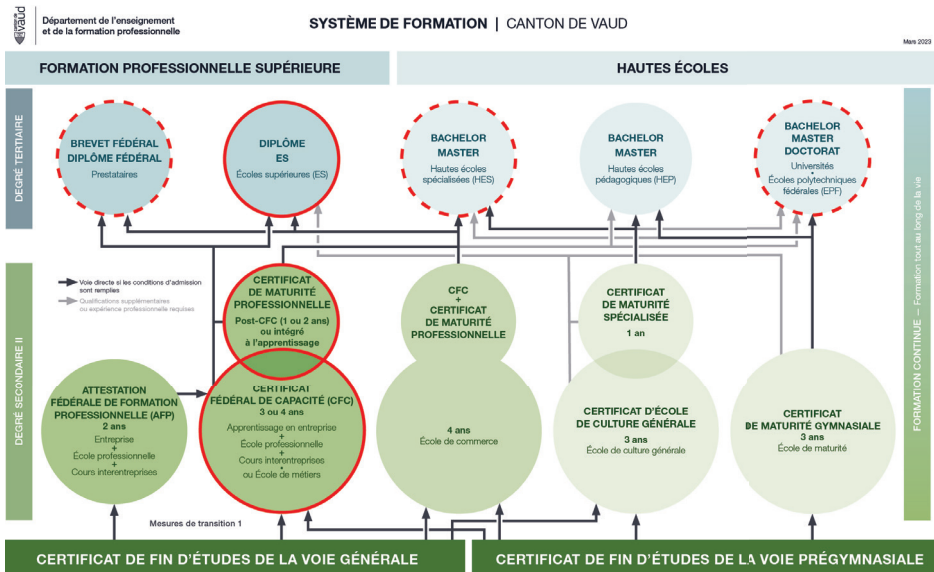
vaud
Département de l'enseignement et de la formation professionnelle

SYSTÈME DE FORMATION | CANTON DE VAUD

Mars 2023

FORMATION PROFESSIONNELLE SUPÉRIEURE

HAUTES ÉCOLES

DEGRÉ TERTIAIRE

BREVET FÉDÉRAL
DIPLÔME FÉDÉRAL
Prestataires

DIPLÔME
ES
Écoles supérieures (ES)

BACHELOR
MASTER
Hautes écoles spécialisées (HES)

BACHELOR
MASTER
Hautes écoles pédagogiques (HEP)

BACHELOR
MASTER
DOCTORAT
Universités
Écoles polytechniques fédérales (EPF)

FORMATION CONTINUE — Formation tout au long de la vie

DEGRÉ SECONDAIRE II

Voie directe si les conditions d'admission sont remplies
Qualifications supplémentaires ou expérience professionnelle requises

CERTIFICAT DE MATURITÉ PROFESSIONNELLE
Post-CFC (1 ou 2 ans) ou intégré à l'apprentissage

CFC
+
CERTIFICAT DE MATURITÉ PROFESSIONNELLE

CERTIFICAT DE MATURITÉ SPÉCIALISÉE
1 an

ATTESTATION FÉDÉRALE DE FORMATION PROFESSIONNELLE (AFP)
2 ans
Entreprise
+
École professionnelle
+
Cours interentreprises

CERTIFICAT FÉDÉRAL DE CAPACITÉ (CFC)
3 ou 4 ans
Apprentissage en entreprise
+
École professionnelle
+
Cours interentreprises
+
ou École de métiers

4 ans
École de commerce

CERTIFICAT D'ÉCOLE DE CULTURE GÉNÉRALE
3 ans
École de culture générale

CERTIFICAT DE MATURITÉ GYMNASIALE
3 ans
École de maturité

Mesures de transition 1

CERTIFICAT DE FIN D'ÉTUDES DE LA VOIE GÉNÉRALE

CERTIFICAT DE FIN D'ÉTUDES DE LA VOIE PRÉGYMNASIALE